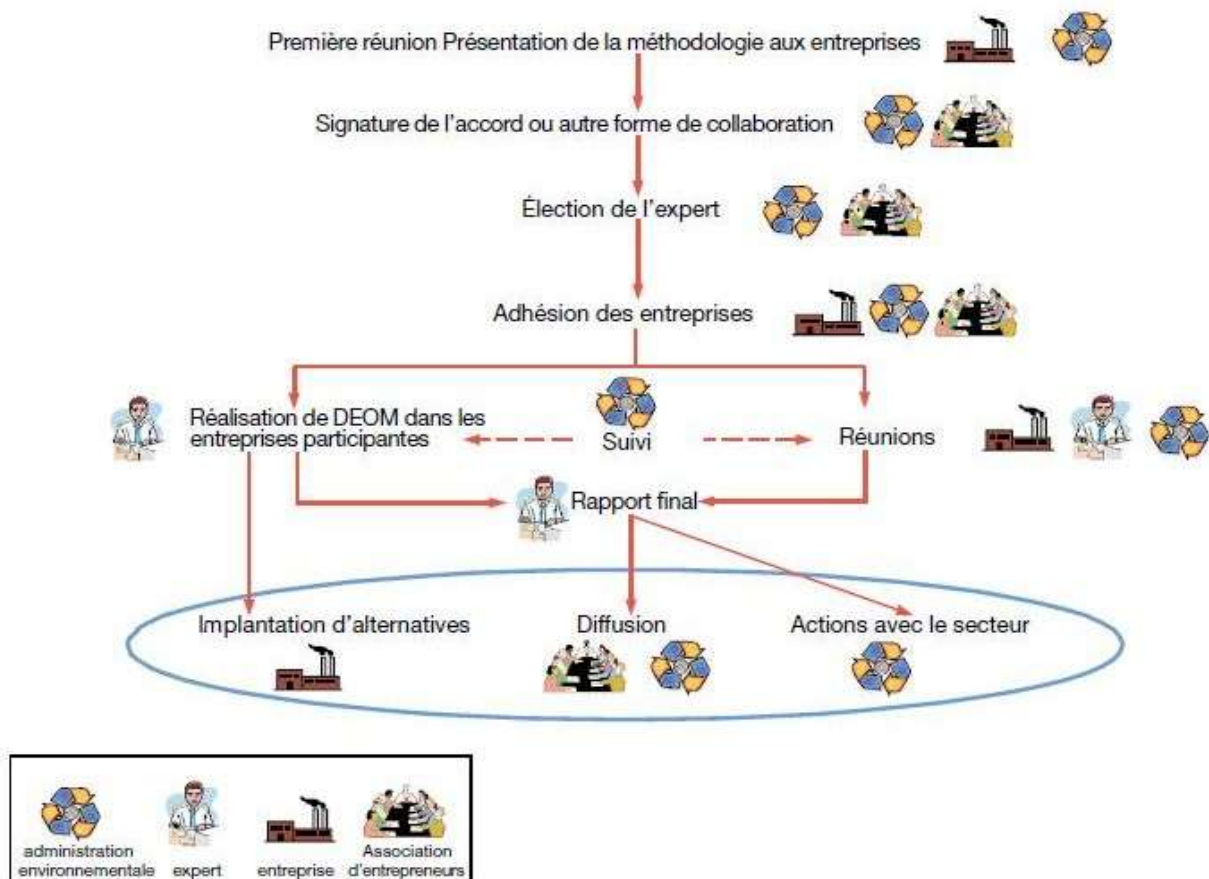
Première réunion Présentation de la méthodologie aux entreprises

Signature de l'accord ou autre forme de collaboration

Élection de l'expert

Adhésion des entreprises

Réalisation de DEOM dans les entreprises participantes

Suivi

Réunions

Rapport final

Implantation d'alternatives

Diffusion

Actions avec le secteur

administration environnementale

expert

entreprise

Association d'entrepreneurs